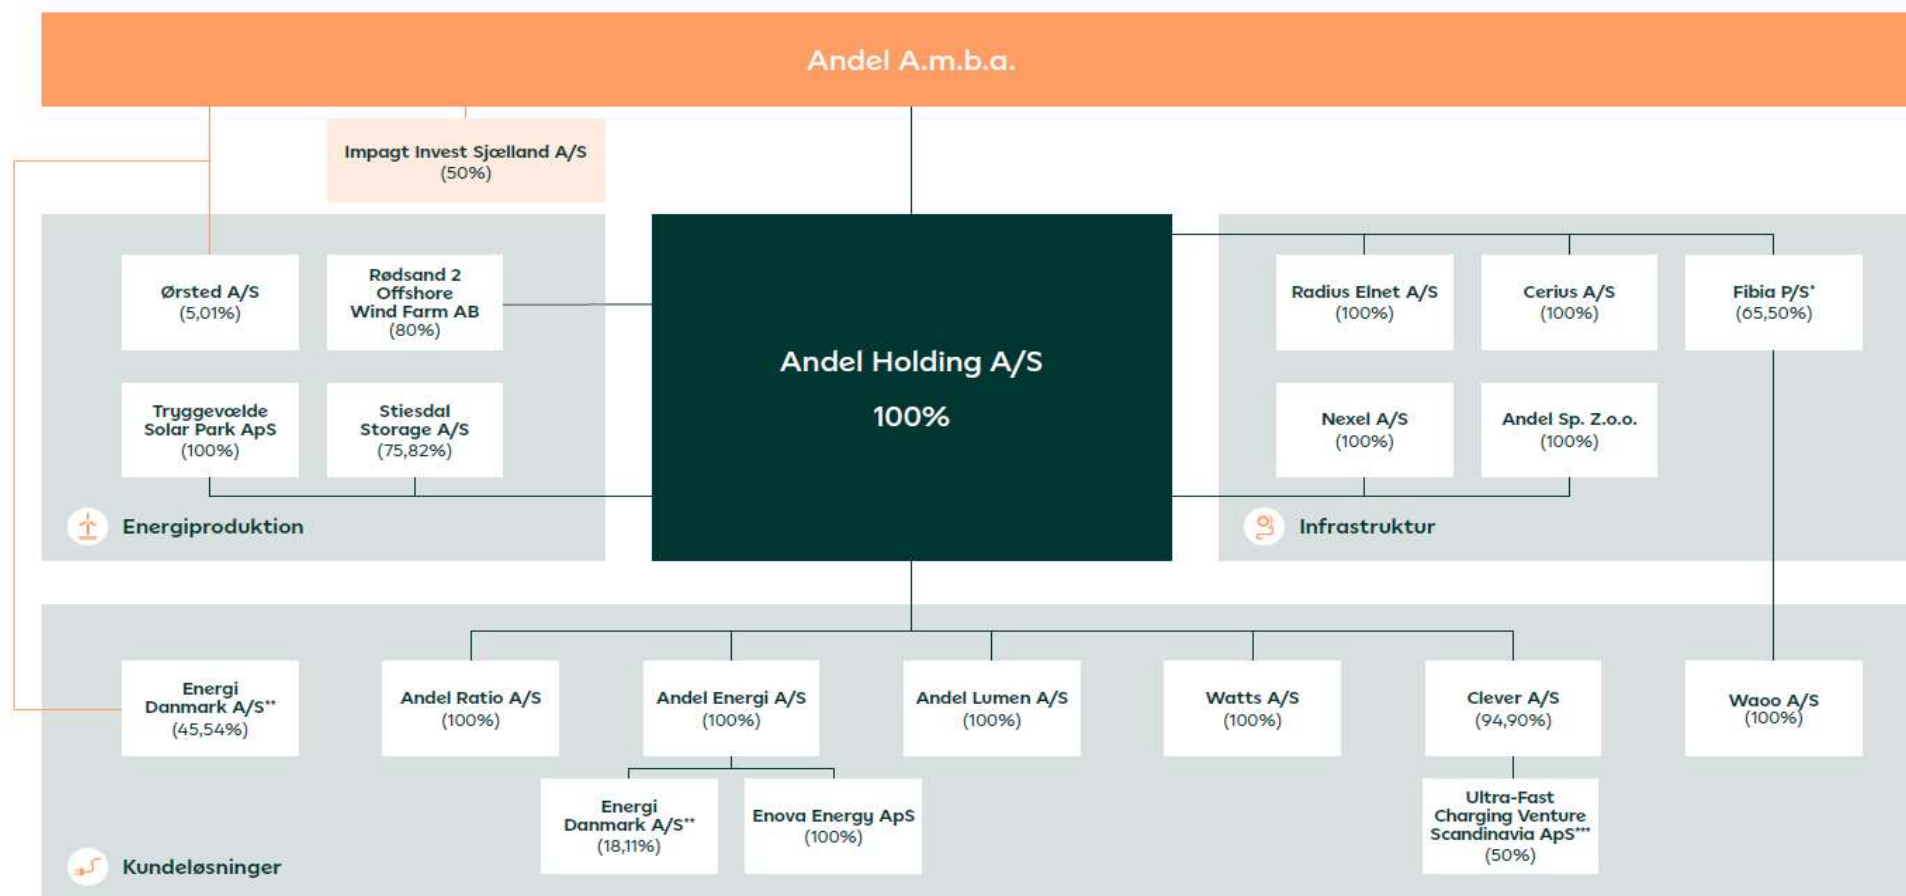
Andel A.m.b.a.

Impagt Invest Sjælland A/S
(50%)

Andel Holding A/S
100%

Ørsted A/S
(5,01%)

Rødsand 2 Offshore Wind Farm AB
(80%)

Tryggevælde Solar Park ApS
(100%)

Stiesdal Storage A/S
(75,82%)

Energiproduktion

Radius Elnet A/S
(100%)

Cerius A/S
(100%)

Fibia P/S*
(65,50%)

Nexel A/S
(100%)

Andel Sp. Z.o.o.
(100%)

Infrastruktur

Energi Danmark A/S**
(45,54%)

Andel Ratio A/S
(100%)

Andel Energi A/S
(100%)

Andel Lumen A/S
(100%)

Watts A/S
(100%)

Clever A/S
(94,90%)

Waoo A/S
(100%)

Energi Danmark A/S**
(18,11%)

Enova Energy ApS
(100%)

Ultra-Fast Charging Venture Scandinavia ApS***
(50%)

Kundeløsninger